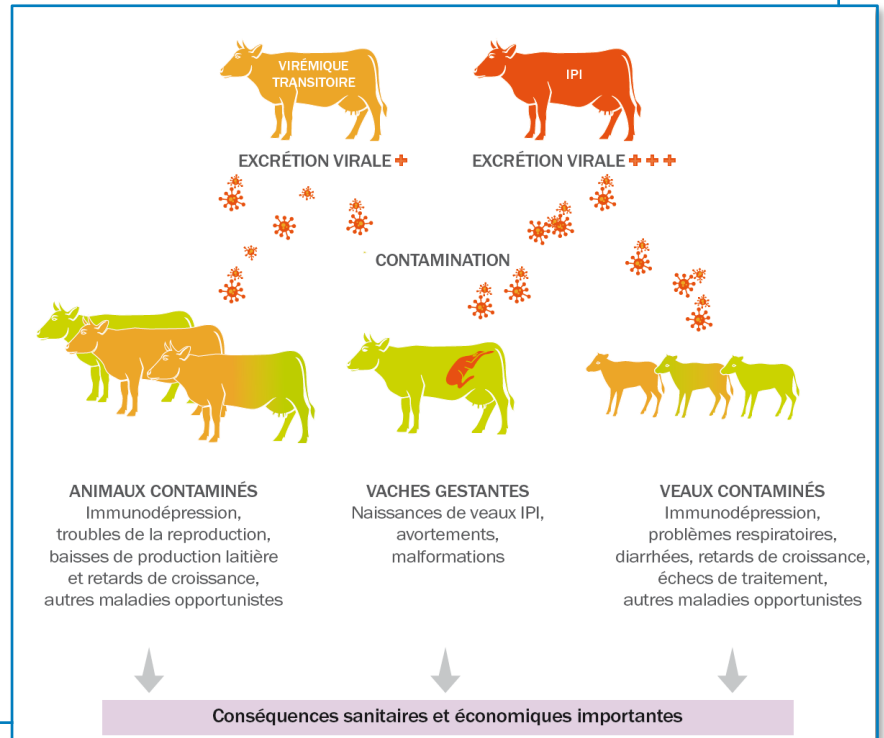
VIRÉMIQUE TRANSITOIRE

IPI

EXCRÉTION VIRALE +

EXCRÉTION VIRALE + + +

CONTAMINATION

ANIMAUX CONTAMINÉS
Immunodépression, troubles de la reproduction, baisses de production laitière et retards de croissance, autres maladies opportunistes

VACHES GESTANTES
Naissances de veaux IPI, avortements, malformations

VEAUX CONTAMINÉS
Immunodépression, problèmes respiratoires, diarrhées, retards de croissance, échecs de traitement, autres maladies opportunistes

Conséquences sanitaires et économiques importantes